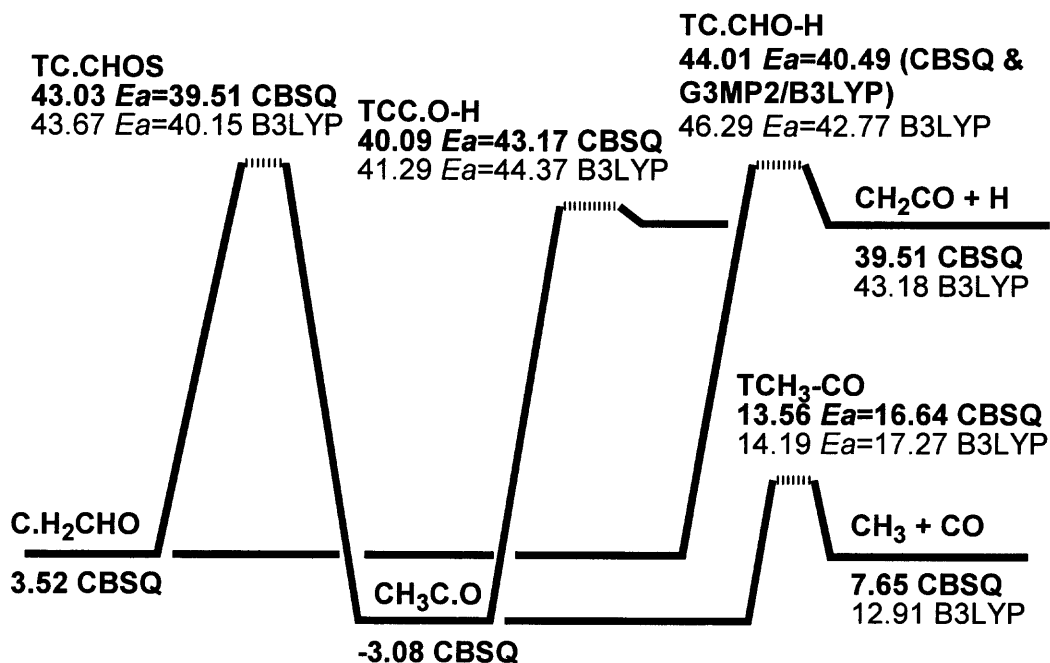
TC.CHOS
**43.03 *Ea*=39.51 CBSQ**
43.67 *Ea*=40.15 B3LYP

TCC.O-H
**40.09 *Ea*=43.17 CBSQ**
41.29 *Ea*=44.37 B3LYP

TC.CHO-H
**44.01 *Ea*=40.49 (CBSQ & G3MP2/B3LYP)**
46.29 *Ea*=42.77 B3LYP

$CH_2CO$ + H
**39.51 CBSQ**
43.18 B3LYP

TC$H_3$-CO
**13.56 *Ea*=16.64 CBSQ**
14.19 *Ea*=17.27 B3LYP

C.$H_2$CHO
**3.52 CBSQ**

$CH_3$C.O
**-3.08 CBSQ**

$CH_3$ + CO
**7.65 CBSQ**
12.91 B3LYP